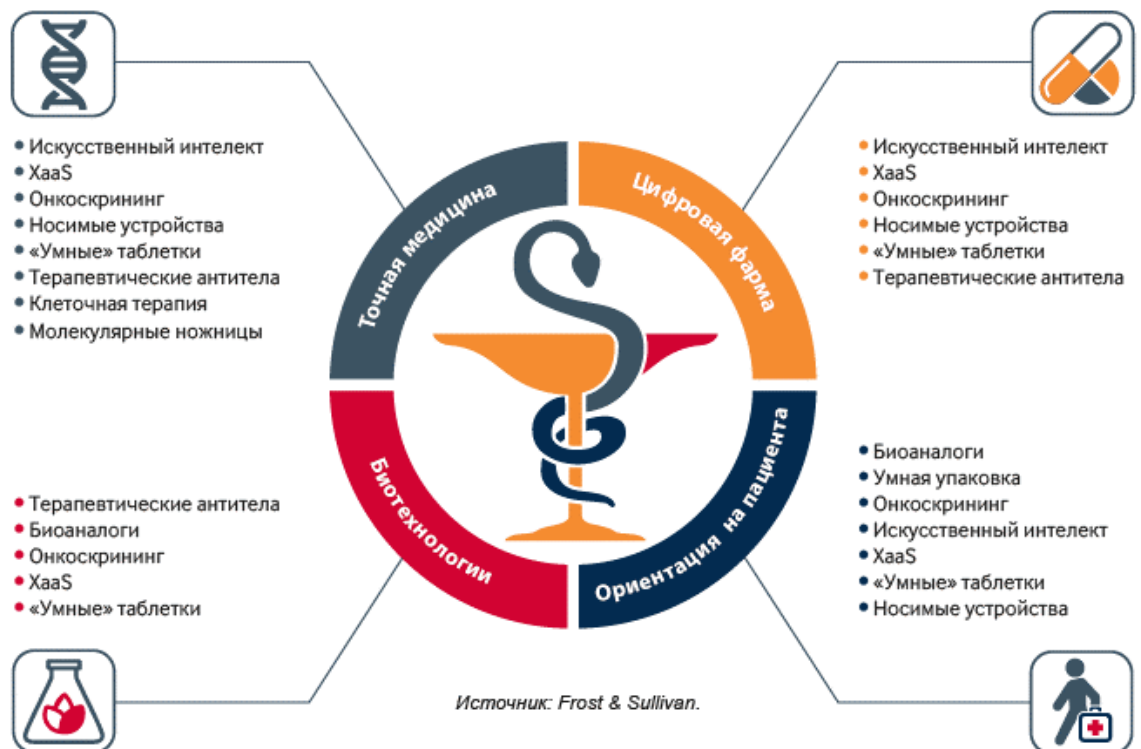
• Искусственный интелект
• XaaS
• Онкоскрининг
• Носимые устройства
• «Умные» таблетки
• Терапевтические антитела
• Клеточная терапия
• Молекулярные ножницы

• Искусственный интелект
• XaaS
• Онкоскрининг
• Носимые устройства
• «Умные» таблетки
• Терапевтические антитела

Точная медицина

Цифровая фарма

Биотехнологии

Ориентация на пациента

• Терапевтические антитела
• Биоаналоги
• Онкоскрининг
• XaaS
• «Умные» таблетки

• Биоаналоги
• Умная упаковка
• Онкоскрининг
• Искусственный интелект
• XaaS
• «Умные» таблетки
• Носимые устройства

Источник: Frost & Sullivan.